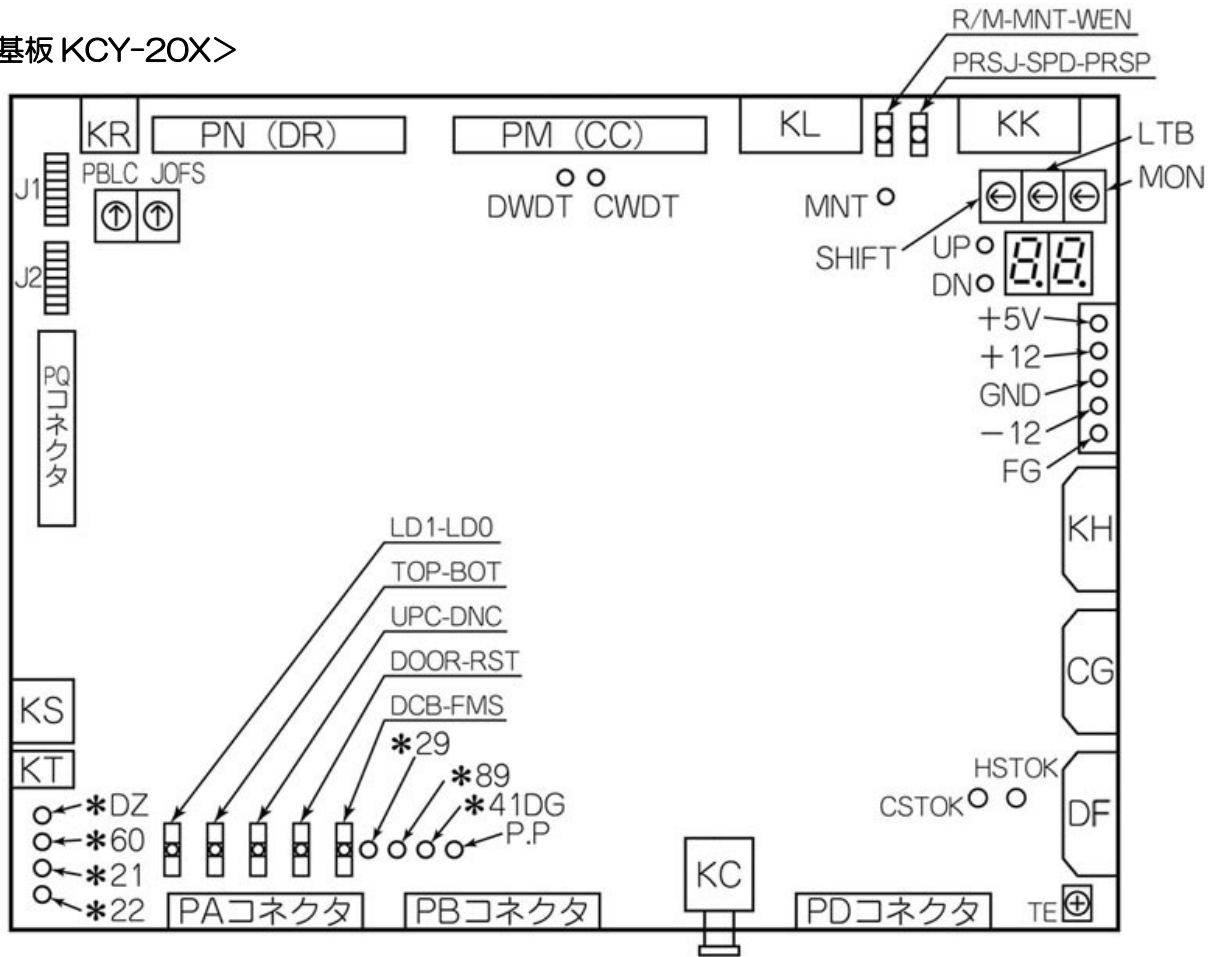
基板 KCY-20X>

R/M-MNT-WEN
PRSJ-SPD-PRSP

KR
PN (DR)
PM (CC)
KL
KK
LTB
MON

J1
PBLC JOFS
DWDT CWDT
MNT
SHIFT
UP
DN

J2

PQコネクタ

+5V
+12
GND
−12
FG

KH

LD1-LD0
TOP-BOT
UPC-DNC
DOOR-RST
DCB-FMS

CG

KS
KT

＊29
＊89
＊41DG
P.P

HSTOK
CSTOK
DF

＊DZ
＊60
＊21
＊22

PAコネクタ
PBコネクタ
KC
PDコネクタ
TE